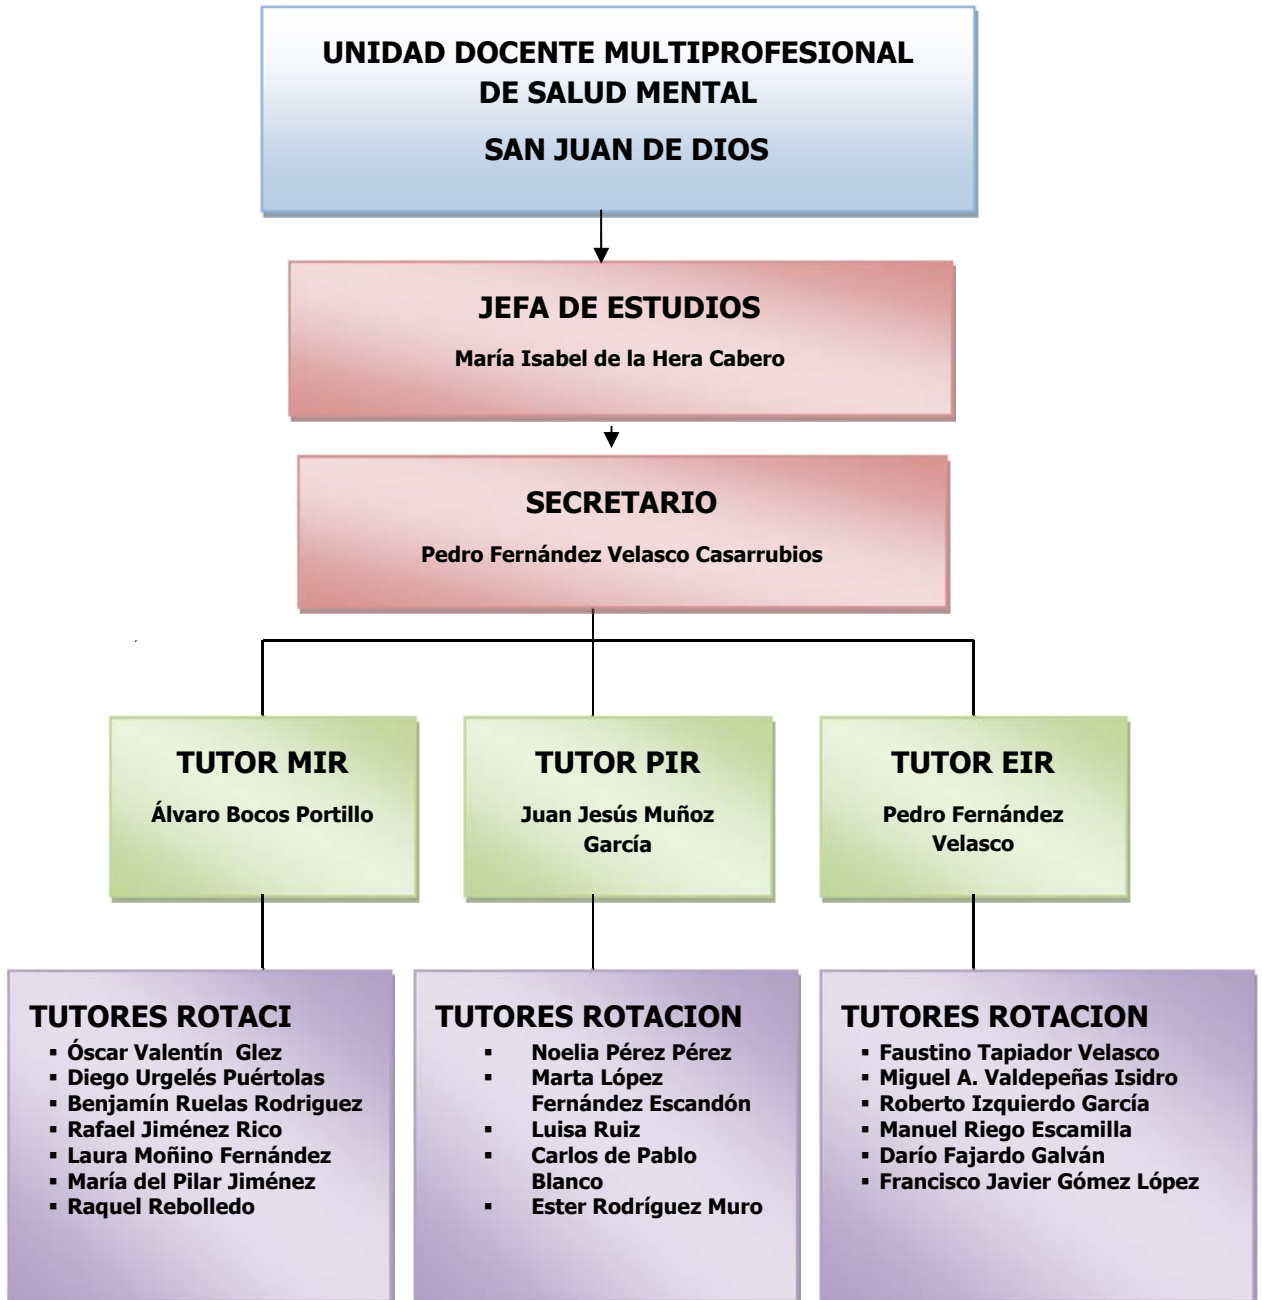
UNIDAD DOCENTE MULTIPROFESIONAL DE SALUD MENTAL

SAN JUAN DE DIOS

JEFA DE ESTUDIOS

María Isabel de la Hera Cabero

SECRETARIO

Pedro Fernández Velasco Casarrubios

TUTOR MIR

Álvaro Bocos Portillo

TUTOR PIR

Juan Jesús Muñoz García

TUTOR EIR

Pedro Fernández Velasco

TUTORES ROTACI

- Óscar Valentín Glez
- Diego Urgelés Puértolas
- Benjamín Ruelas Rodriguez
- Rafael Jiménez Rico
- Laura Moñino Fernández
- María del Pilar Jiménez
- Raquel Rebolledo

TUTORES ROTACION

- Noelia Pérez Pérez
- Marta López Fernández Escandón
- Luisa Ruiz
- Carlos de Pablo Blanco
- Ester Rodríguez Muro

TUTORES ROTACION

- Faustino Tapiador Velasco
- Miguel A. Valdepeñas Isidro
- Roberto Izquierdo García
- Manuel Riego Escamilla
- Darío Fajardo Galván
- Francisco Javier Gómez López